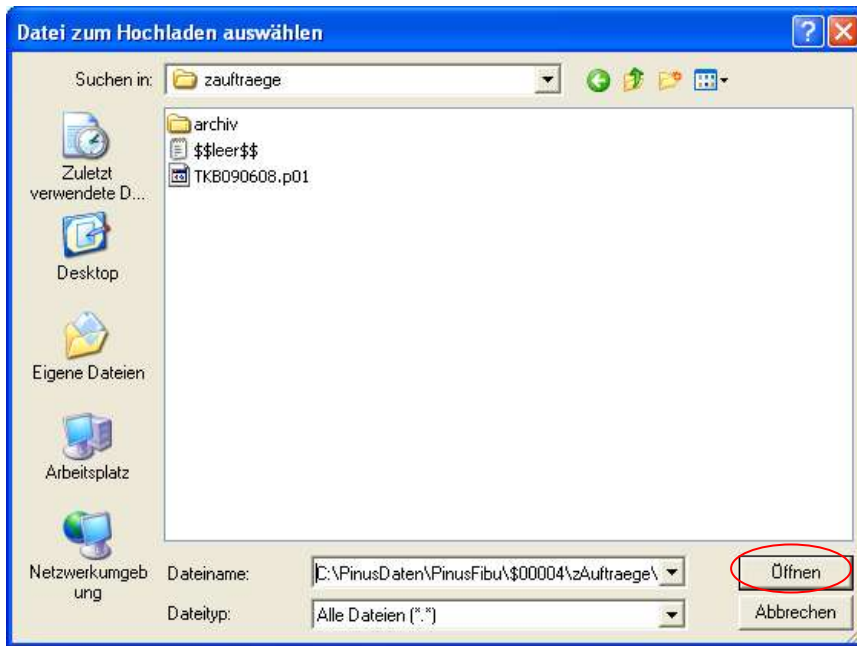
Datei zum Hochladen auswählen

Suchen in: zauftraege

Zuletzt verwendete D...

Desktop

Eigene Dateien

Arbeitsplatz

Netzwerkumgebung

archiv
\$\$leer\$\$
TKB090608.p01

Dateiname: C:\PinusDaten\PinusFibu\\$00004\zAuftraege\

Dateityp: Alle Dateien (*.*)

Öffnen

Abbrechen